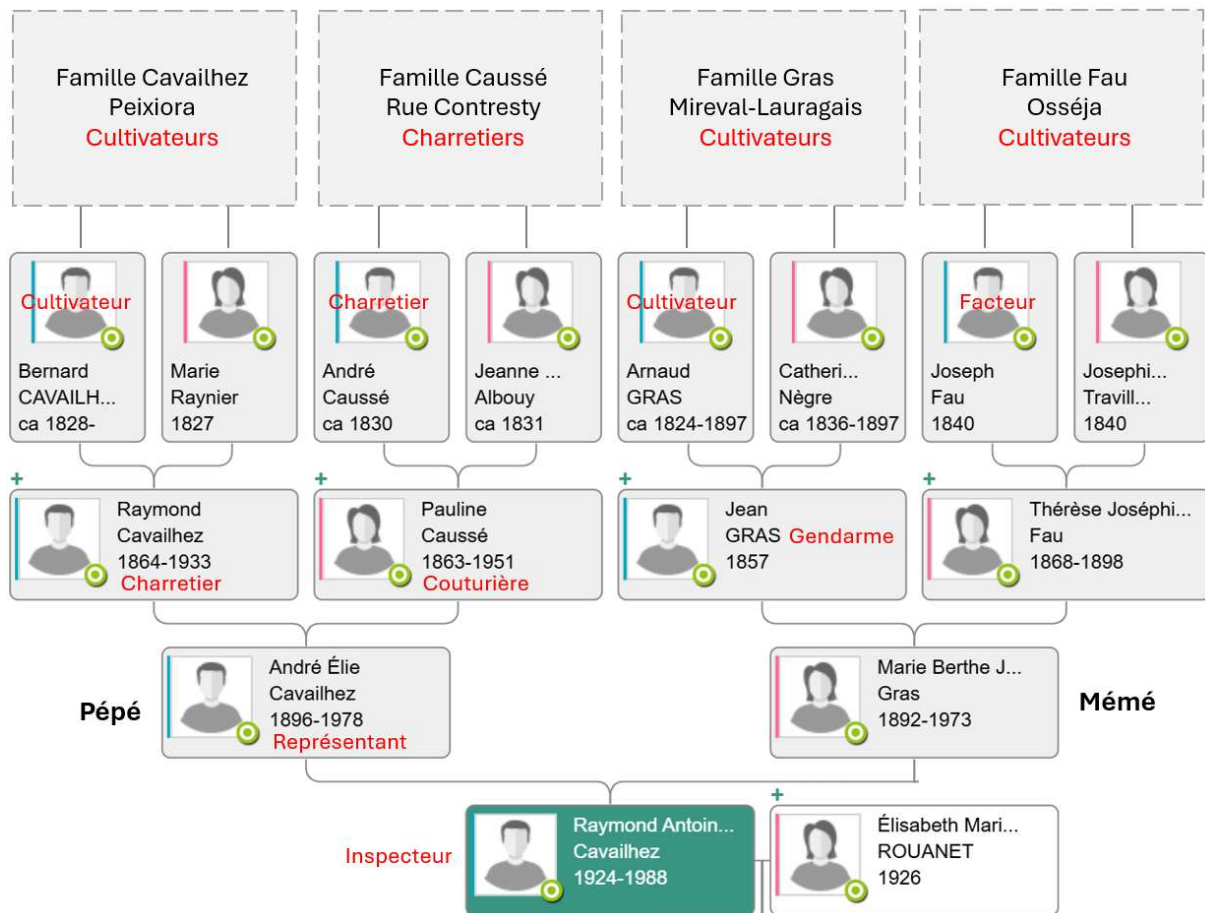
Famille Cavailhez
Peixiora
Cultivateurs

Famille Caussé
Rue Contresty
Charretiers

Famille Gras
Mireval-Lauragais
Cultivateurs

Famille Fau
Osséja
Cultivateurs

Cultivateur
Bernard
CAVAILH...
ca 1828-

Marie
Raynier
1827

Charretier
André
Caussé
ca 1830

Jeanne ...
Albouy
ca 1831

Cultivateur
Arnaud
GRAS
ca 1824-1897

Catheri...
Nègre
ca 1836-1897

Facteur
Joseph
Fau
1840

Josephi...
Travill...
1840

+
Raymond
Cavailhez
1864-1933
Charretier

+
Pauline
Caussé
1863-1951
Couturière

+
Jean
GRAS Gendarme
1857

+
Thérèse Joséphi...
Fau
1868-1898

Pépé
André Élie
Cavailhez
1896-1978
Représentant

Marie Berthe J...
Gras
1892-1973
Mémé

Inspecteur
Raymond Antoin...
Cavailhez
1924-1988

+
Élisabeth Mari...
ROUANET
1926